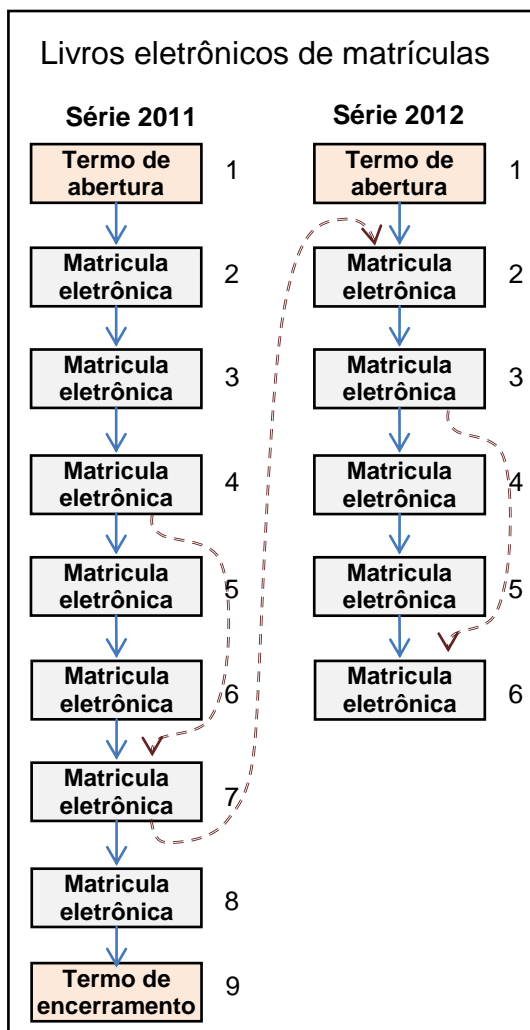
Livros eletrônicos de matrículas

Série 2011

Termo de abertura 1

Matricula eletrônica 2

Matricula eletrônica 3

Matricula eletrônica 4

Matricula eletrônica 5

Matricula eletrônica 6

Matricula eletrônica 7

Matricula eletrônica 8

Termo de encerramento 9

Série 2012

Termo de abertura 1

Matricula eletrônica 2

Matricula eletrônica 3

Matricula eletrônica 4

Matricula eletrônica 5

Matricula eletrônica 6